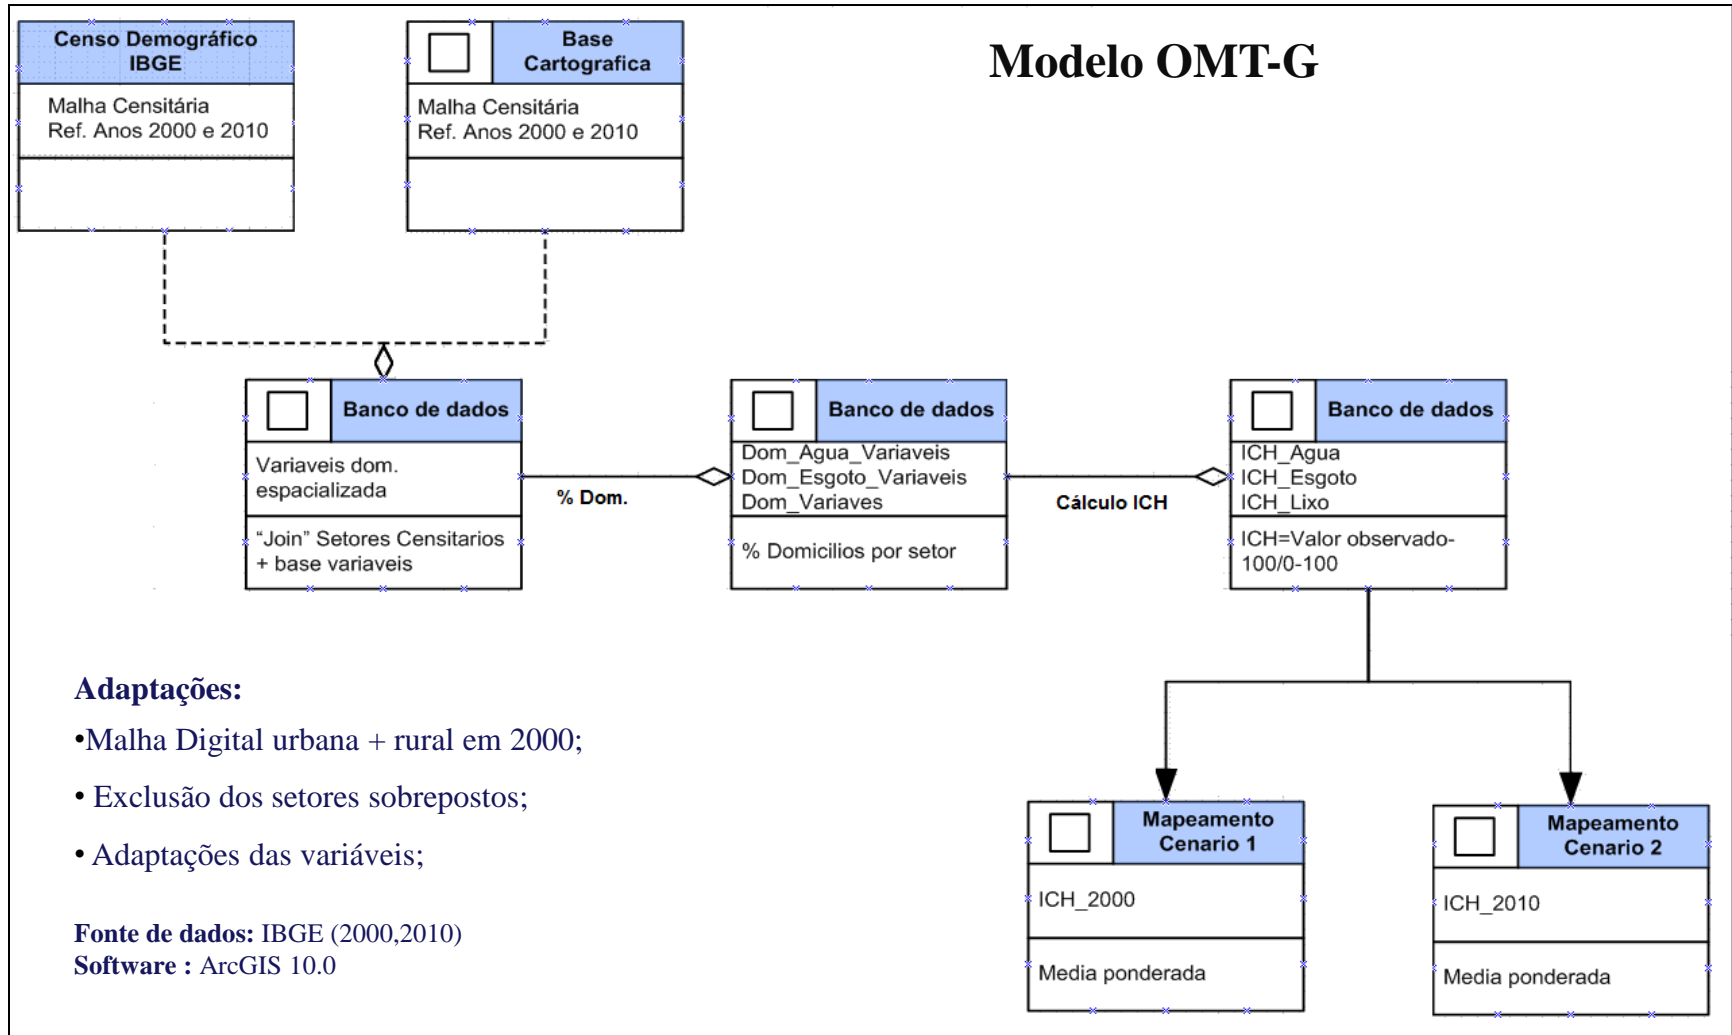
Censo Demográfico IBGE

Malha Censitária
Ref. Anos 2000 e 2010

Base Cartografica

Malha Censitária
Ref. Anos 2000 e 2010

Modelo OMT-G

Banco de dados

Variaveis dom. espacializada

“Join” Setores Censitarios + base variaveis

% Dom.

Banco de dados

Dom_Agua_Variaveis
Dom_Esgoto_Variaveis
Dom_Variaves

% Domicilios por setor

Cálculo ICH

Banco de dados

ICH_Agua
ICH_Esgoto
ICH_Lixo

ICH=Valor observado-100/0-100

Adaptações:

•Malha Digital urbana + rural em 2000;

• Exclusão dos setores sobrepostos;

• Adaptações das variáveis;

Fonte de dados: IBGE (2000,2010)
Software : ArcGIS 10.0

Mapeamento Cenario 1

ICH_2000

Media ponderada

Mapeamento Cenario 2

ICH_2010

Media ponderada